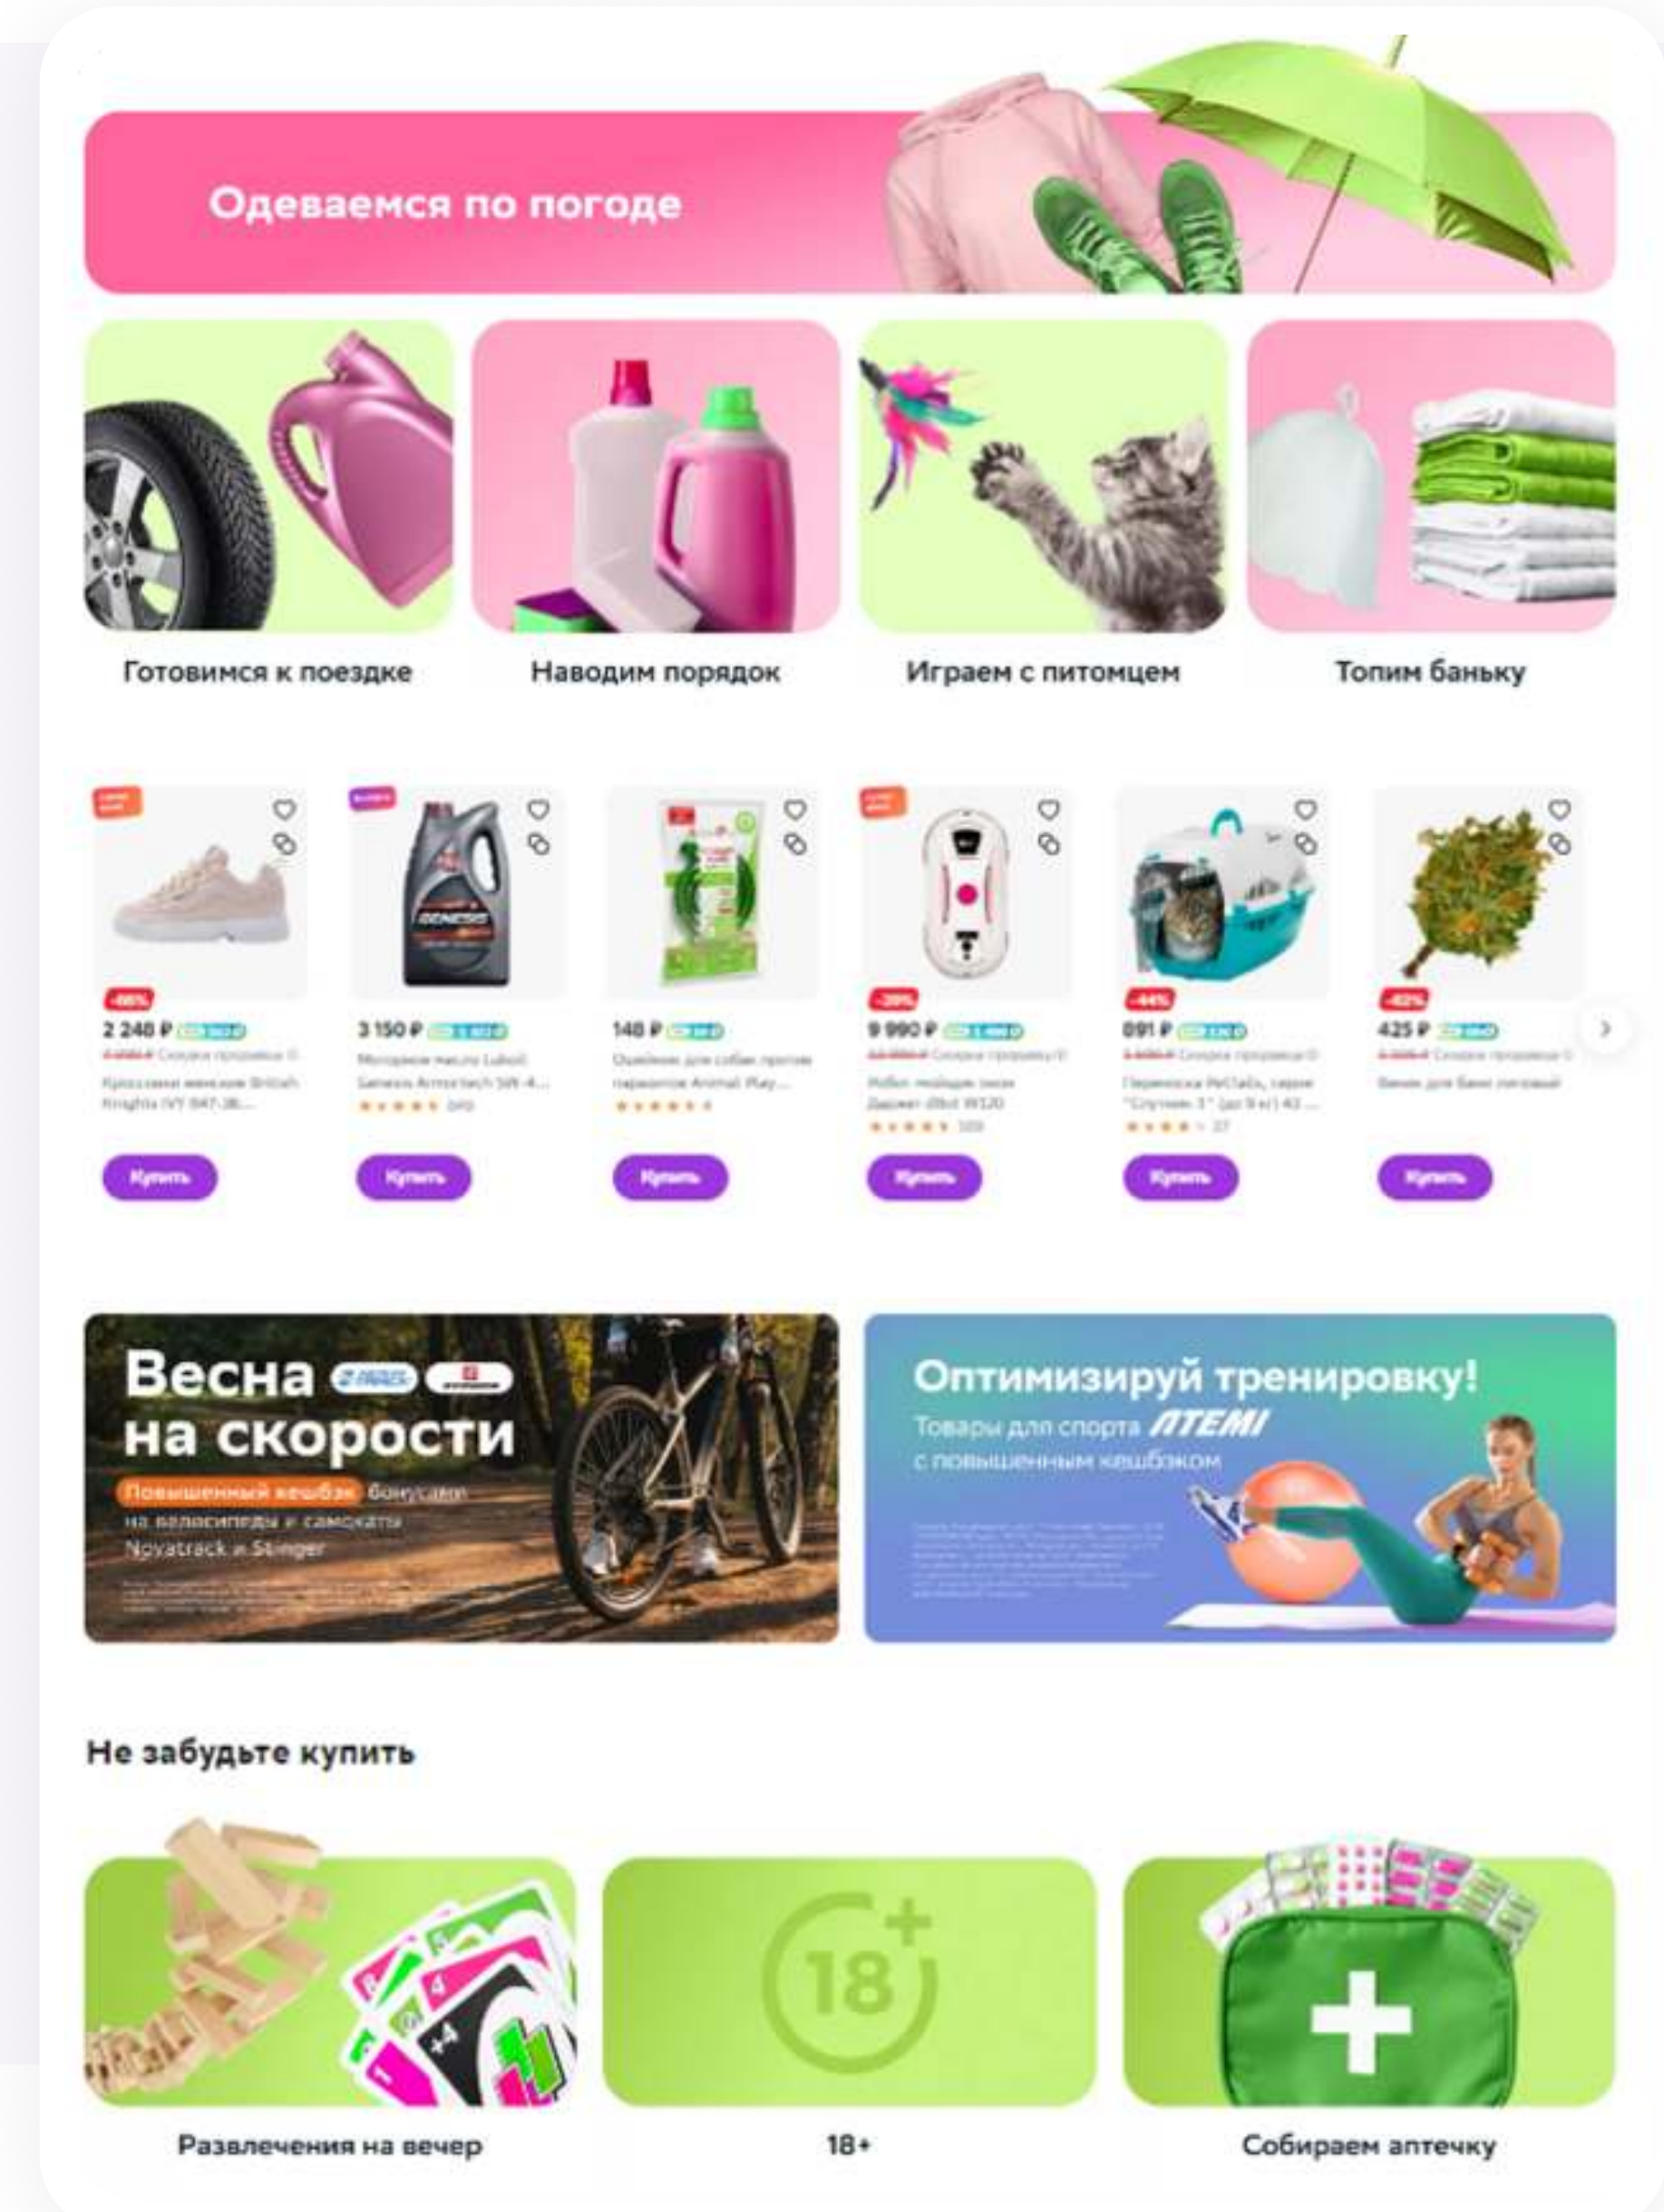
Одеваемся по погоде

Готовимся к поездке

Наводим порядок

Играем с питомцем

Топим баньку

-46%
2 248 ₽ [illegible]
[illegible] Скидка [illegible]
Кроссовки женские British Knights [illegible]
Купить

3 150 ₽ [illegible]
Моторное масло Lukoil Genesis Armortech 5W-4...
★★★★★ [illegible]
Купить

148 ₽ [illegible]
Ошейник для собак против паразитов Animal Play...
★★★★★ 4
Купить

-39%
9 990 ₽ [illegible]
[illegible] Скидка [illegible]
Робот-мойщик окон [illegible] W320
★★★★★ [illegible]
Купить

-44%
891 ₽ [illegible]
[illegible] Скидка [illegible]
Переноска PetTails, серия "Спутник-3" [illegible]
★★★★ 37
Купить

-42%
425 ₽ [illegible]
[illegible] Скидка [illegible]
Веник для бани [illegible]
Купить

Весна на скорости
Повышенный кешбэк бонусами на велосипеды и самокаты Novatrack и Stinger
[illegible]

Оптимизируй тренировку!
Товары для спорта ATEMI с повышенным кешбэком
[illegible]

Не забудьте купить

Развлечения на вечер

18+

Собираем аптечку